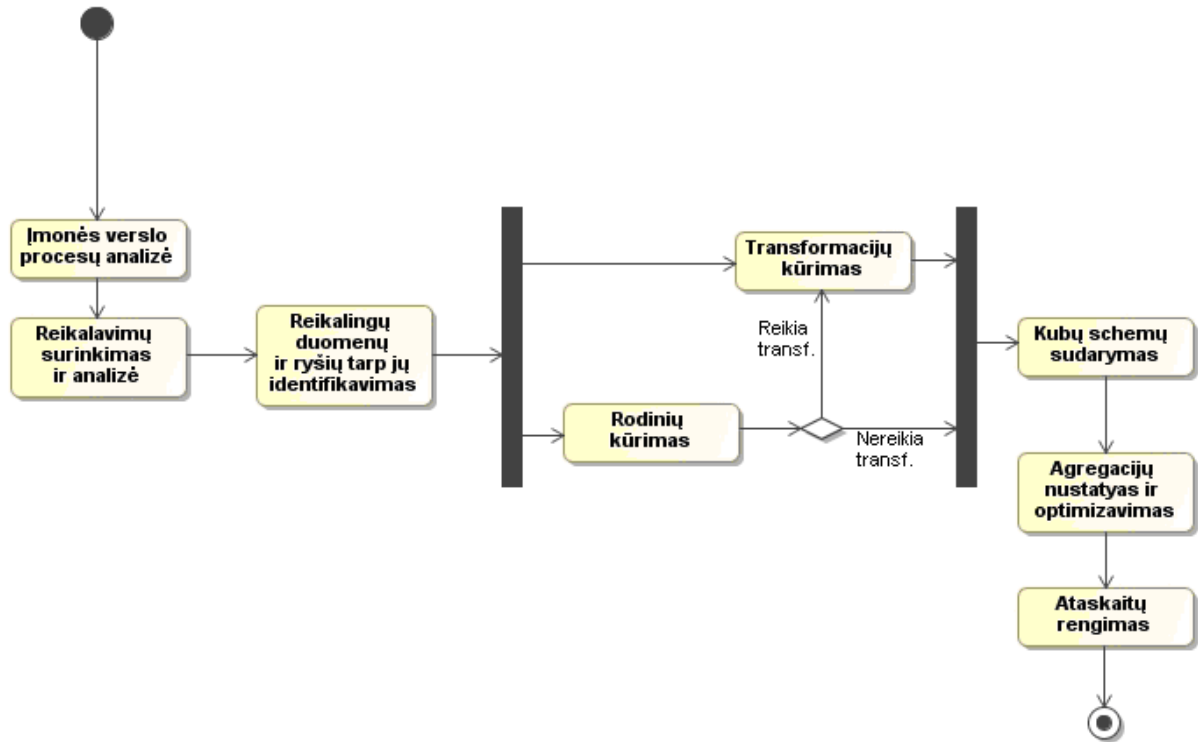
Įmonės verslo procesų analizė

Reikalavimų surinkimas ir analizė

Reikalingų duomenų ir ryšių tarp jų identifikavimas

Transformacijų kūrimas

Reikia transf.

Rodinių kūrimas

Nereikia transf.

Kubų schemų sudarymas

Agregacijų nustatyas ir optimizavimas

Ataskaitų rengimas